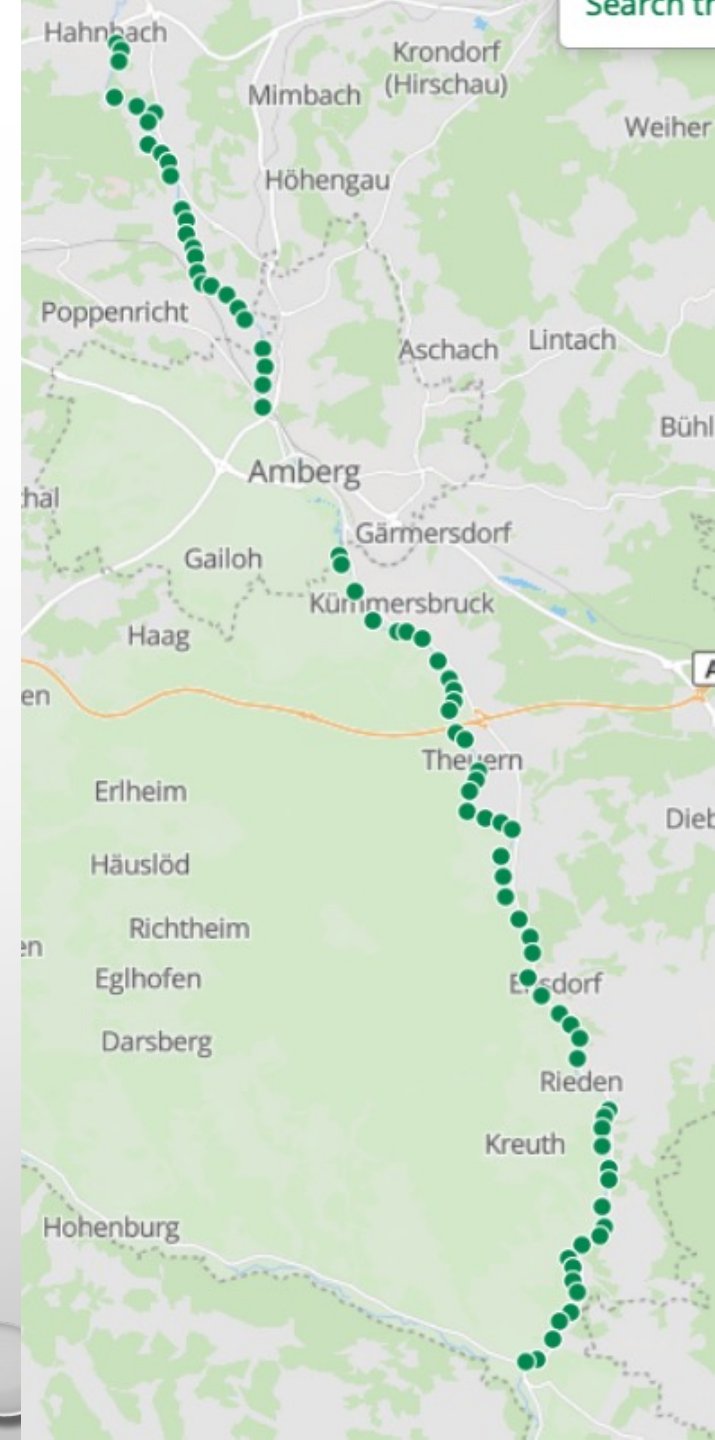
Search tr

Hahnbach
Krondorf (Hirschau)
Mimbach
Weiher
Höhengau
Poppenricht
Aschach
Lintach
Bühl
Amberg
hal
Gärmersdorf
Gailoh
Kümmersbruck
Haag
A
en
Theuern
Erlheim
Dieb
Häuslöd
Richtheim
en
Eglhofen
Ensdorf
Darsberg
Rieden
Kreuth
Hohenburg